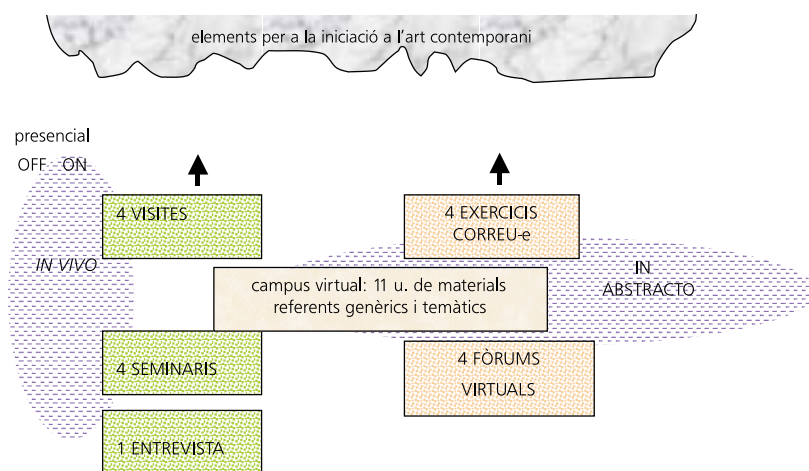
elements per a la iniciació a l'art contemporani

presencial

OFF ON

4 VISITES

4 EXERCICIS CORREU-e

IN VIVO

campus virtual: 11 u. de materials referents genèrics i temàtics

IN ABSTRACTO

4 SEMINARIS

4 FÒRUMS VIRTUALS

1 ENTREVISTA